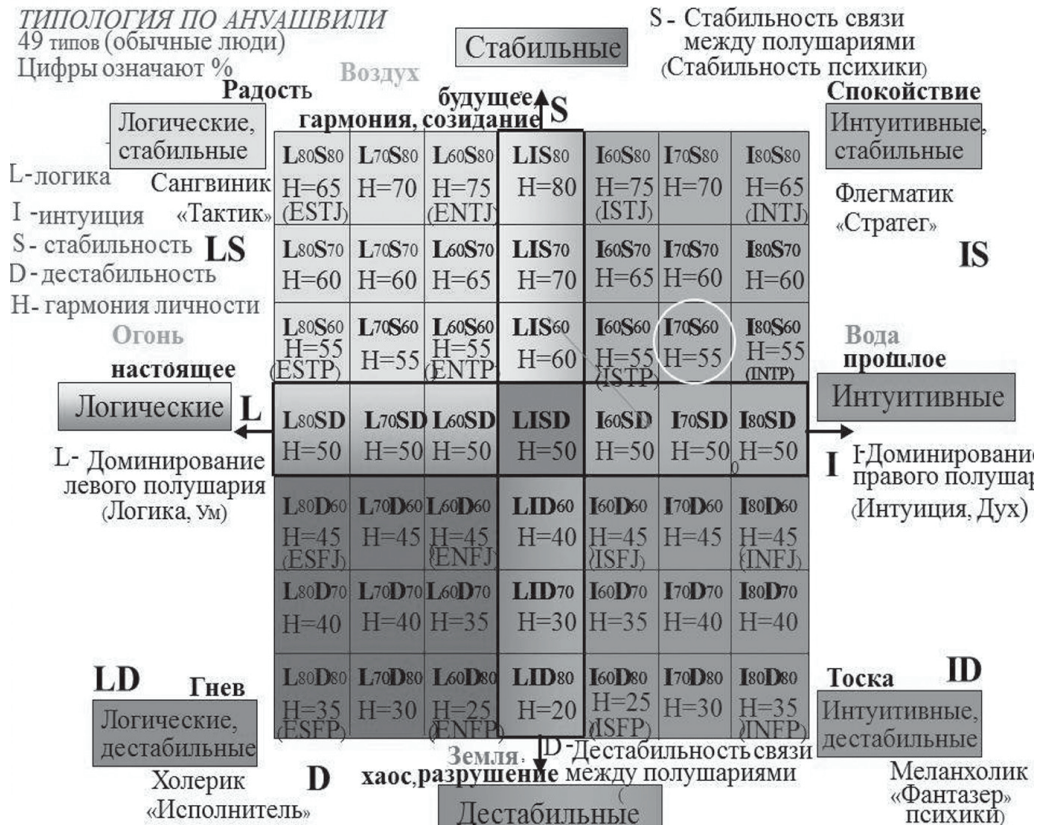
ТИПОЛОГИЯ ПО АНУАШВИЛИ
49 типов (обычные люди)
Цифры означают %

Стабильные

S - Стабильность связи между полушариями (Стабильность психики)

Воздух

Радость

будущее
гармония, созидание

S

Спокойствие

Логические, стабильные

Интуитивные, стабильные

L-логика
I -интуиция
S- стабильность
D-дестабильность
H- гармония личности

Сангвиник
«Тактик»

LS

Флегматик
«Стратег»

IS

Огонь

Вода

настоящее

прошлое

Логические

L

Интуитивные

| | | | | | | |
|---|---|---|---|---|---|---|
| L80S80 H=65 (ESTJ) | L70S80 H=70 | L60S80 H=75 (ENTJ) | LIS80 H=80 | I60S80 H=75 (ISTJ) | I70S80 H=70 | I80S80 H=65 (INTJ) |
| L80S70 H=60 | L70S70 H=60 | L60S70 H=65 | LIS70 H=70 | I60S70 H=65 | I70S70 H=60 | I80S70 H=60 |
| L80S60 H=55 (ESTP) | L70S60 H=55 | L60S60 H=55 (ENTP) | LIS60 H=60 | I60S60 H=55 (ISTP) | I70S60 H=55 | I80S60 H=55 (INTP) |
| L80SD H=50 | L70SD H=50 | L60SD H=50 | LISD H=50 | I60SD H=50 | I70SD H=50 | I80SD H=50 |
| L80D60 H=45 (ESFJ) | L70D60 H=45 | L60D60 H=45 (ENFJ) | LID60 H=40 | I60D60 H=45 (ISFJ) | I70D60 H=45 | I80D60 H=45 (INFJ) |
| L80D70 H=40 | L70D70 H=40 | L60D70 H=35 | LID70 H=30 | I60D70 H=35 | I70D70 H=40 | I80D70 H=40 |
| L80D80 H=35 (ESFP) | L70D80 H=30 | L60D80 H=25 (ENFP) | LID80 H=20 | I60D80 H=25 (ISFP) | I70D80 H=30 | I80D80 H=35 (INFP) |

L- Доминирование левого полушария (Логика, Ум)

I -Доминирование правого полушар (Интуиция, Дух)

I

LD

Гнев

Тоска

ID

Логические, дестабильные

Интуитивные, дестабильные

Холерик
«Исполнитель»

D

Земля

хаос,разрушение

D -Дестабильность связи между полушариями

Меланхолик
«Фантазер»
психики)

Дестабильные